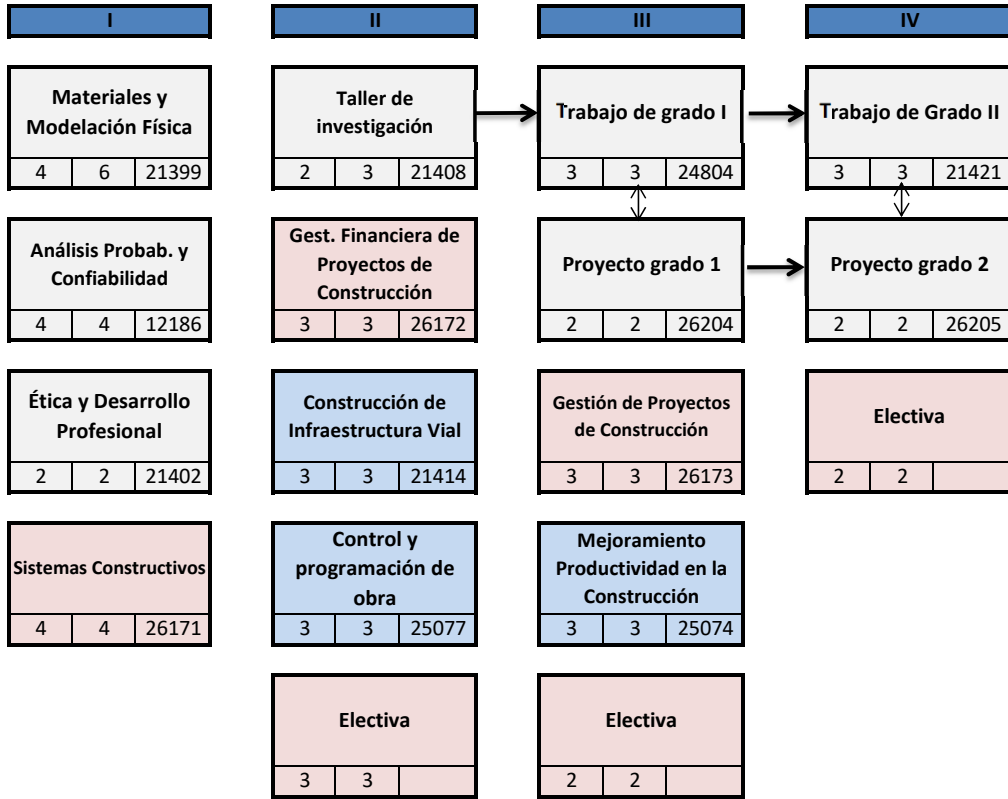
I

Materiales y Modelación Física

4 6 21399

Análisis Probab. y Confiabilidad

4 4 12186

Ética y Desarrollo Profesional

2 2 21402

Sistemas Constructivos

4 4 26171

II

Taller de investigación

2 3 21408

Gest. Financiera de Proyectos de Construcción

3 3 26172

Construcción de Infraestructura Vial

3 3 21414

Control y programación de obra

3 3 25077

Electiva

3 3

III

Trabajo de grado I

3 3 24804

Proyecto grado 1

2 2 26204

Gestión de Proyectos de Construcción

3 3 26173

Mejoramiento Productividad en la Construcción

3 3 25074

Electiva

2 2

IV

Trabajo de Grado II

3 3 21421

Proyecto grado 2

2 2 26205

Electiva

2 2